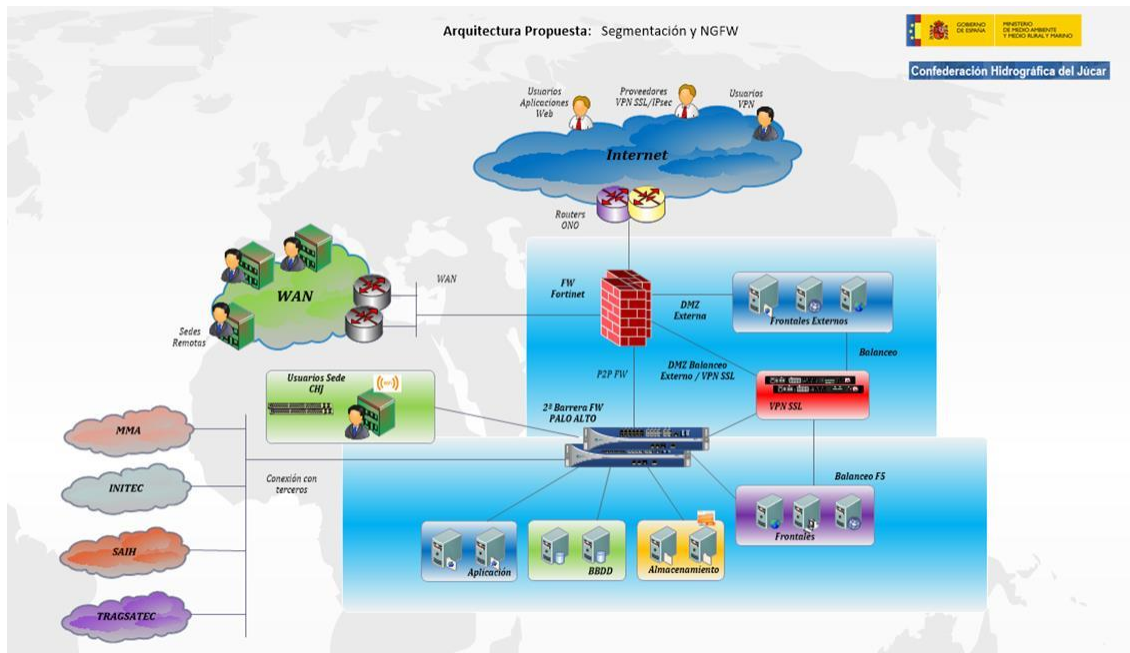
Arquitectura Propuesta: Segmentación y NGFW

GOBIERNO DE ESPAÑA
MINISTERIO DE MEDIO AMBIENTE Y MEDIO RURAL Y MARINO

Confederación Hidrográfica del Júcar

Usuarios Aplicaciones Web

Proveedores VPN SSL/IPsec

Usuarios VPN

Internet

Routers ONO

WAN

WAN

Sedes Remotas

FW Fortinet

DMZ Externa

Frontales Externos

Balanceo

DMZ Balanceo Externo / VPN SSL

VPN SSL

P2P FW

Usuarios Sede CHJ

2ª Barrera FW PALO ALTO

MMA

INITEC

SAIH

TRAGSATEC

Conexión con terceros

Balanceo F5

Frontales

Aplicación

BBDD

Almacenamiento